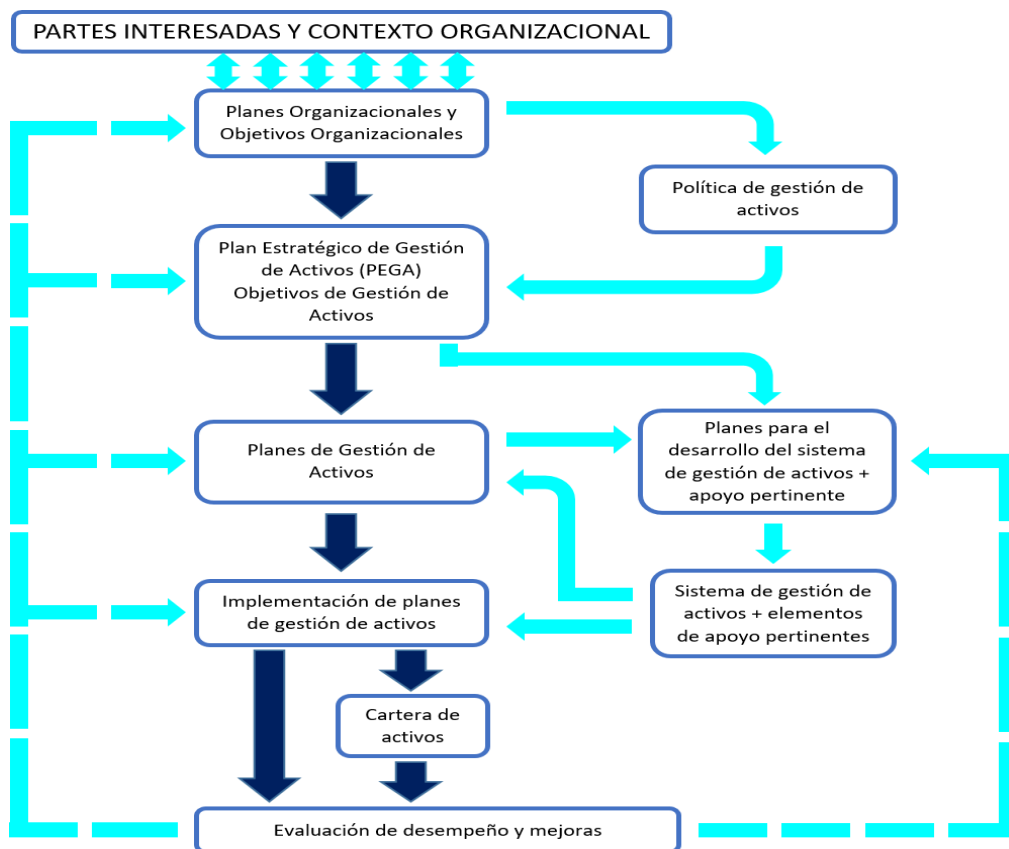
PARTES INTERESADAS Y CONTEXTO ORGANIZACIONAL

Planes Organizacionales y Objetivos Organizacionales

Política de gestión de activos

Plan Estratégico de Gestión de Activos (PEGA) Objetivos de Gestión de Activos

Planes de Gestión de Activos

Planes para el desarrollo del sistema de gestión de activos + apoyo pertinente

Sistema de gestión de activos + elementos de apoyo pertinentes

Implementación de planes de gestión de activos

Cartera de activos

Evaluación de desempeño y mejoras